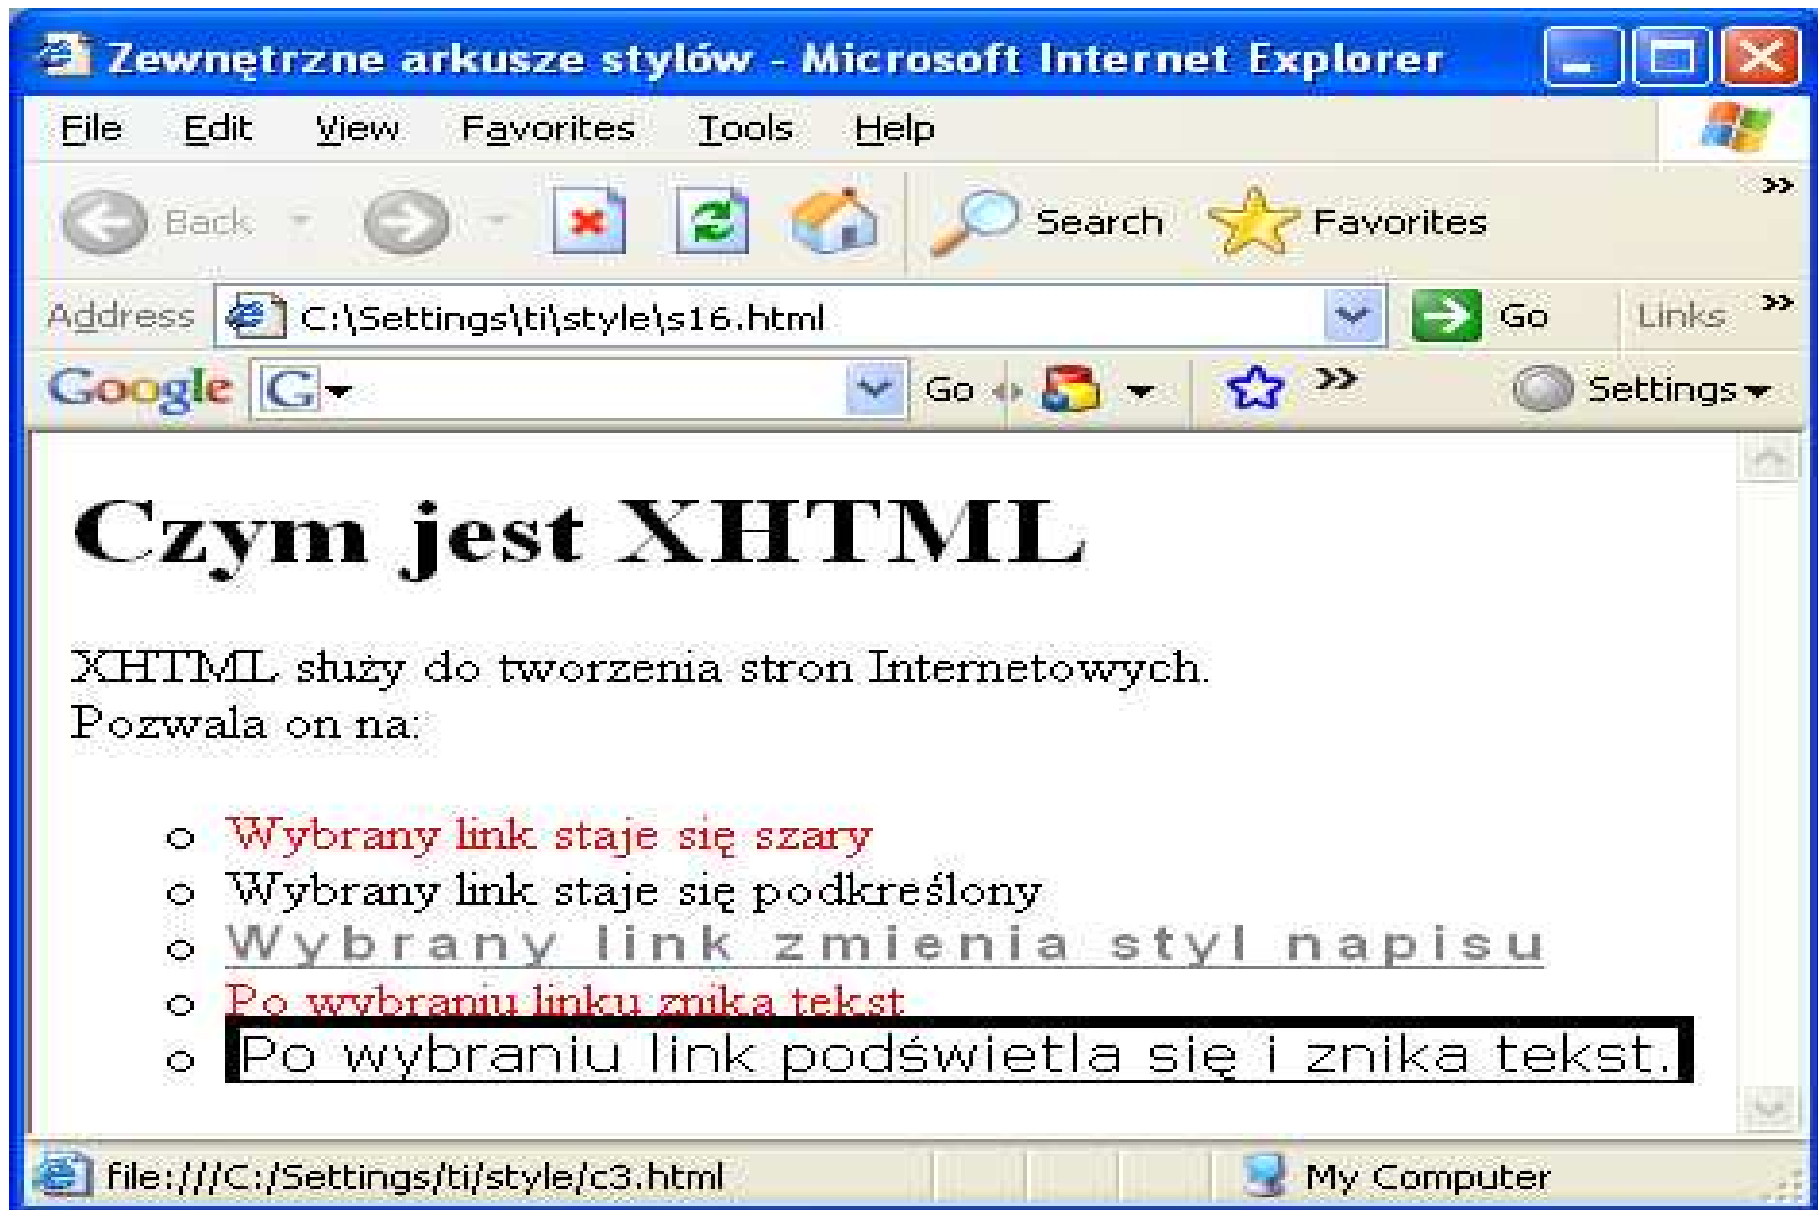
Zewnętrzne arkusze stylów - Microsoft Internet Explorer

File Edit View Favorites Tools Help

Back Search Favorites

Address C:\Settings\ti\style\s16.html Go Links

Google G Go Settings

# Czym jest XHTML

XHTML służy do tworzenia stron Internetowych.
Pozwala on na:

- Wybrany link staje się szary
- Wybrany link staje się podkreślony
- Wybrany link zmienia styl napisu
- Po wybraniu linku znika tekst
- Po wybraniu link podświetla się i znika tekst.

file:///C:/Settings/ti/style/c3.html My Computer